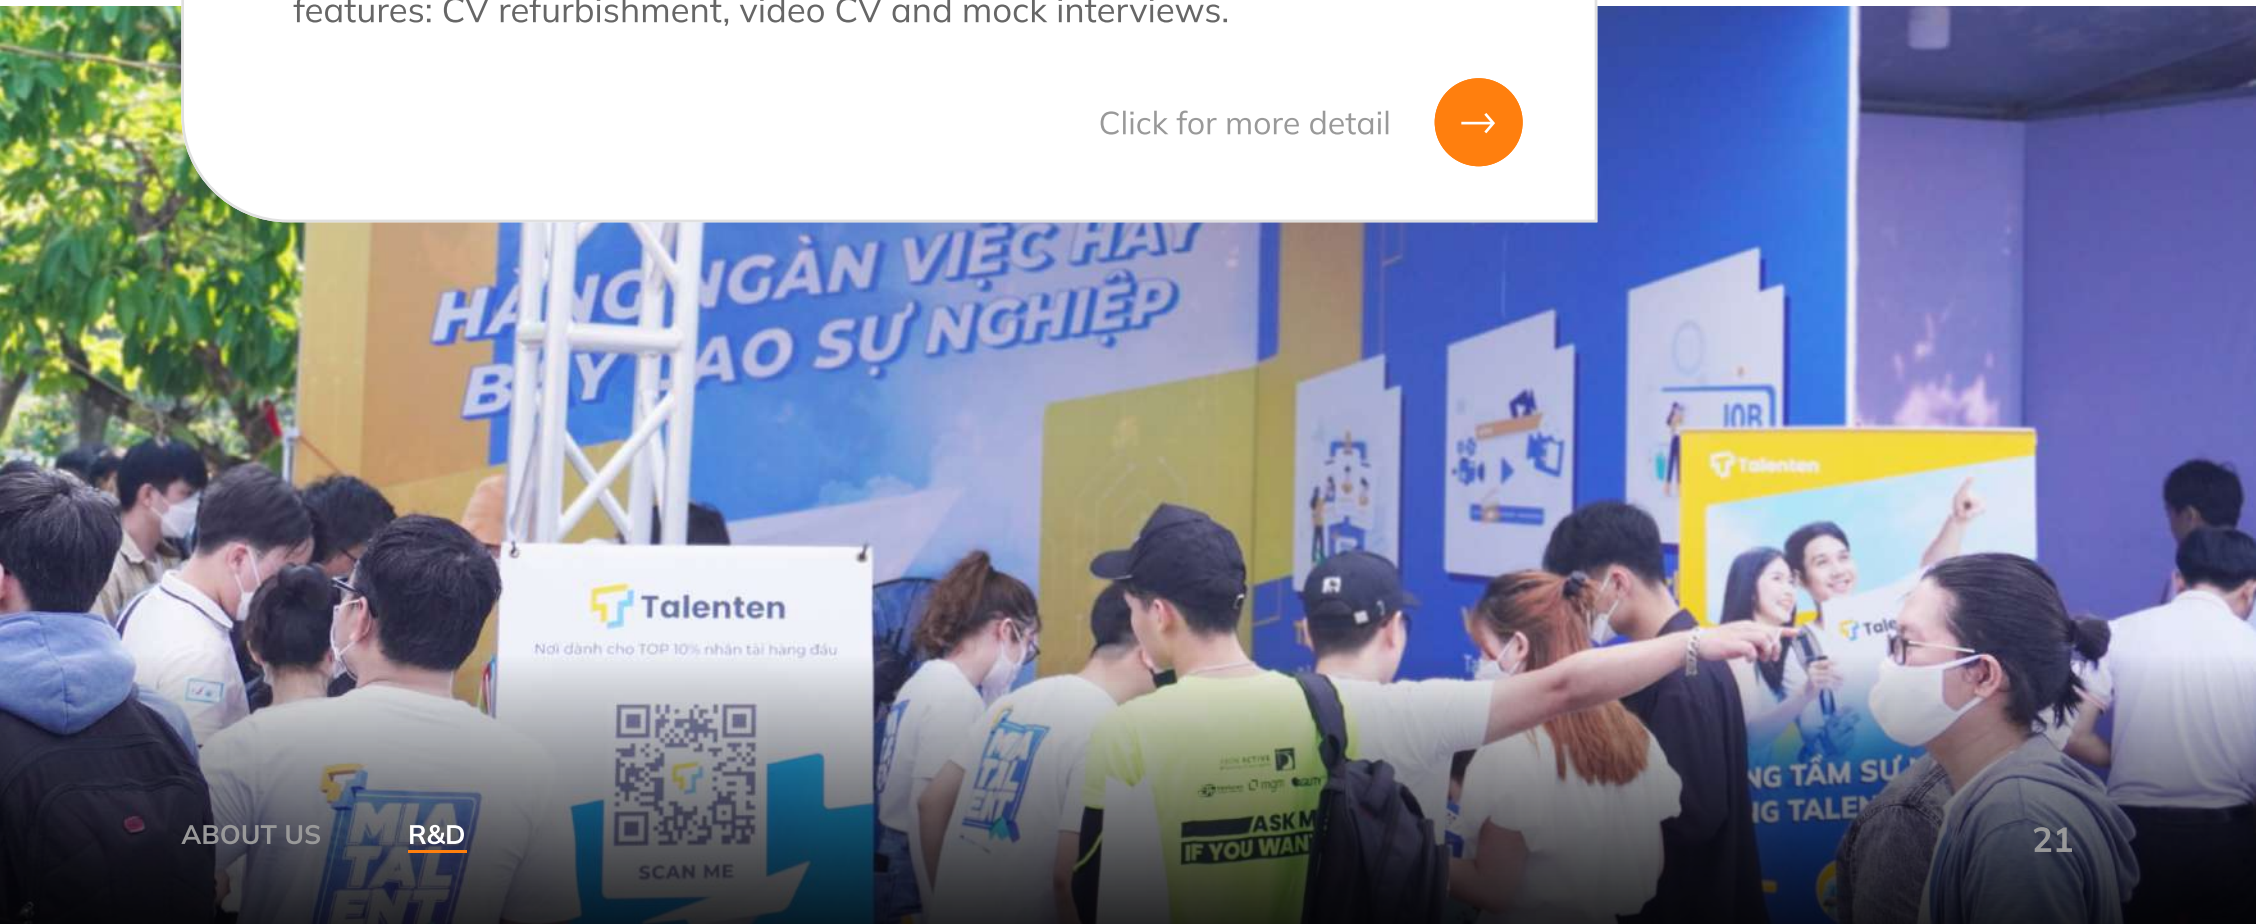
features: CV refurbishment, video CV and mock interviews.

Click for more detail

HÀNG NGÀN VIỆC HAY
B Y AO SỰ NGHIỆP

JOB

Talenten

Talenten

Nơi dành cho TOP 10% nhân tài hàng đầu

SCAN ME

MIA TALENT

ASK M
IF YOU WAN

Tale

NG TẦM SỰ
IG TALEN

ABOUT US   R&D

21